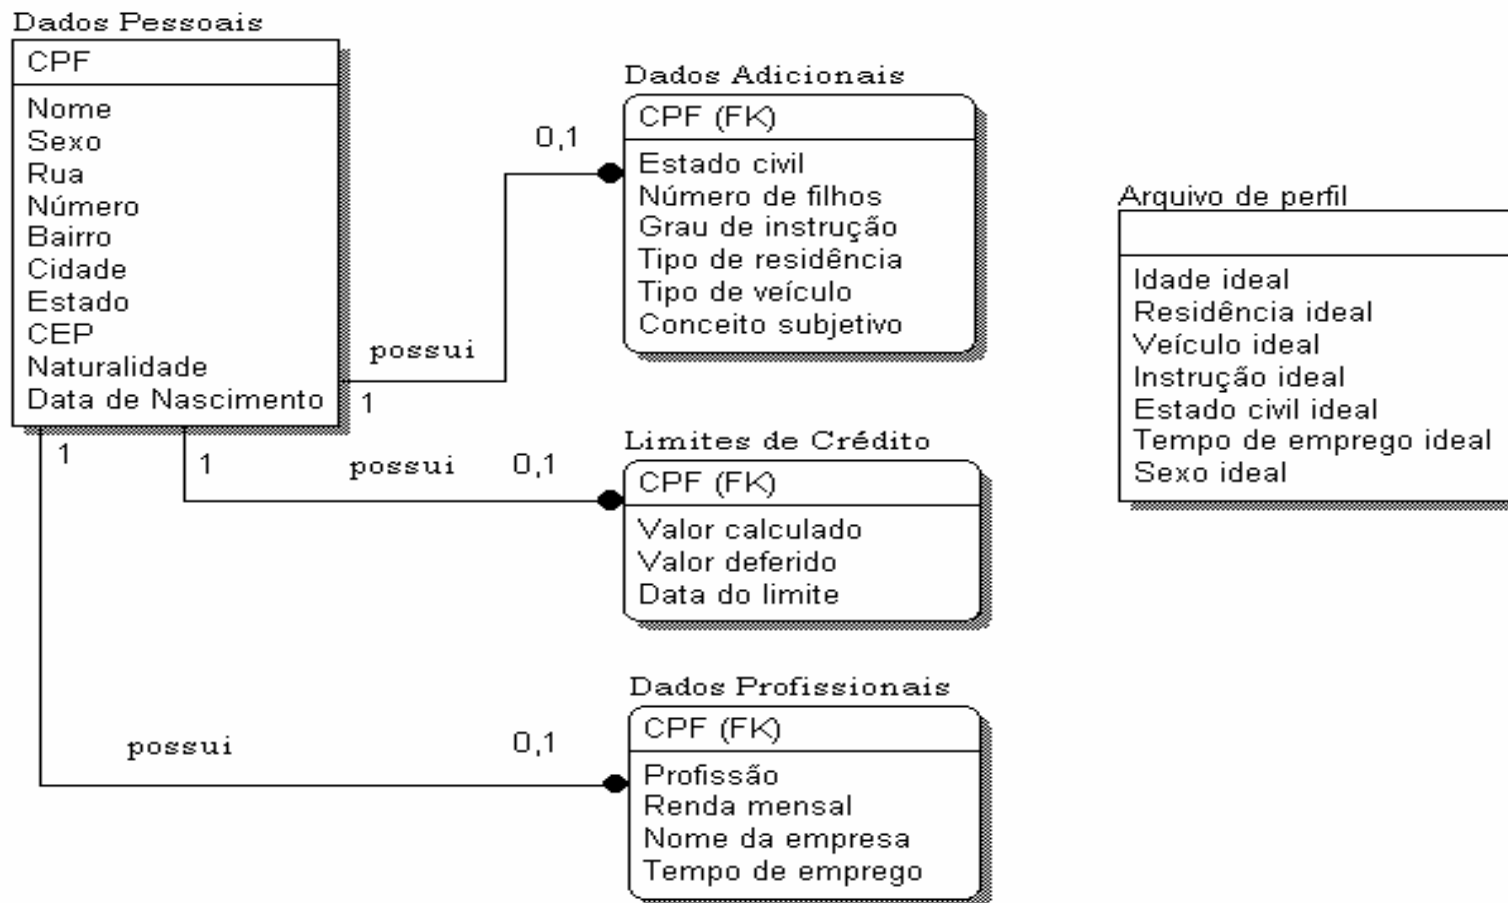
Dados Pessoais

CPF

Nome
Sexo
Rua
Número
Bairro
Cidade
Estado
CEP
Naturalidade
Data de Nascimento

Dados Adicionais

CPF (FK)

Estado civil
Número de filhos
Grau de instrução
Tipo de residência
Tipo de veículo
Conceito subjetivo

0,1

possui

1

Arquivo de perfil

Idade ideal
Residência ideal
Veículo ideal
Instrução ideal
Estado civil ideal
Tempo de emprego ideal
Sexo ideal

1

1

possui

0,1

Limites de Crédito

CPF (FK)

Valor calculado
Valor deferido
Data do limite

Dados Profissionais

CPF (FK)

Profissão
Renda mensal
Nome da empresa
Tempo de emprego

possui

0,1